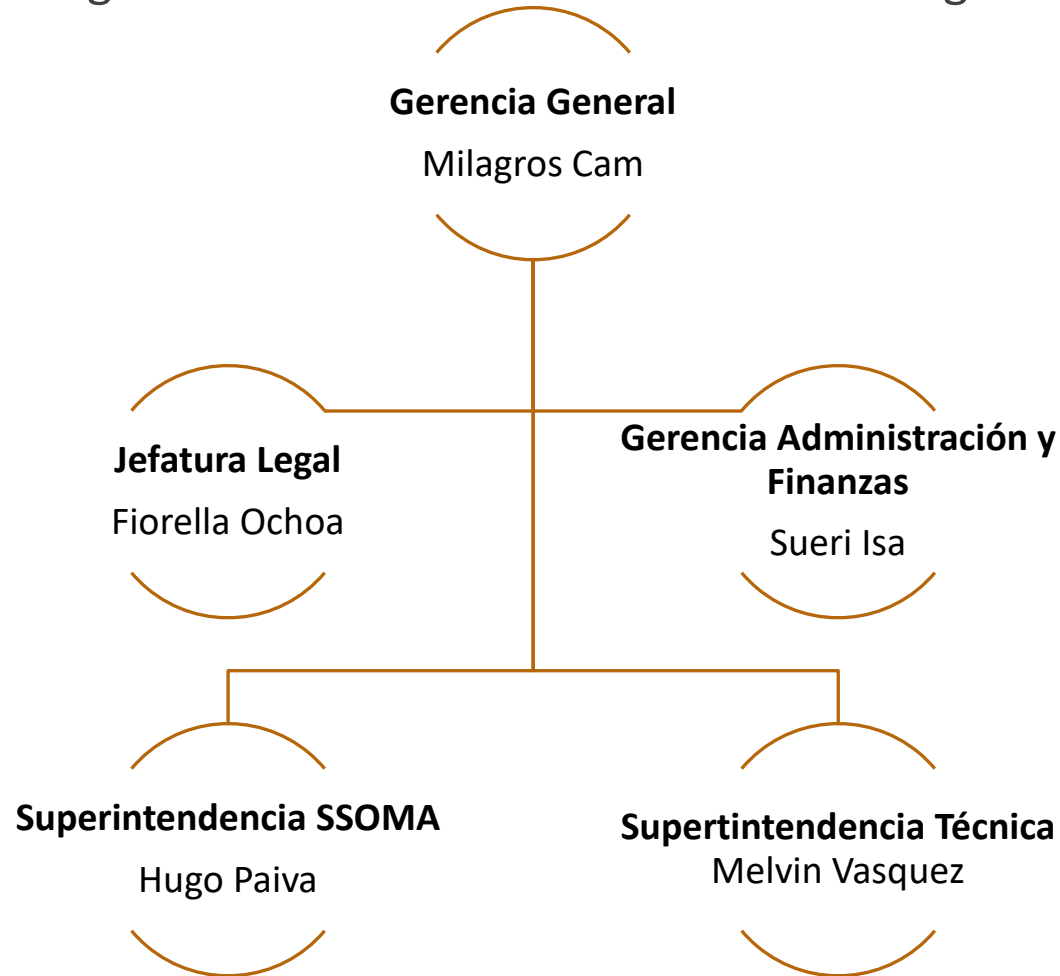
**Gerencia General**
Milagros Cam

**Jefatura Legal**
Fiorella Ochoa

**Gerencia Administración y Finanzas**
Sueri Isa

**Superintendencia SSOMA**
Hugo Paiva

**Supertintendencia Técnica**
Melvin Vasquez